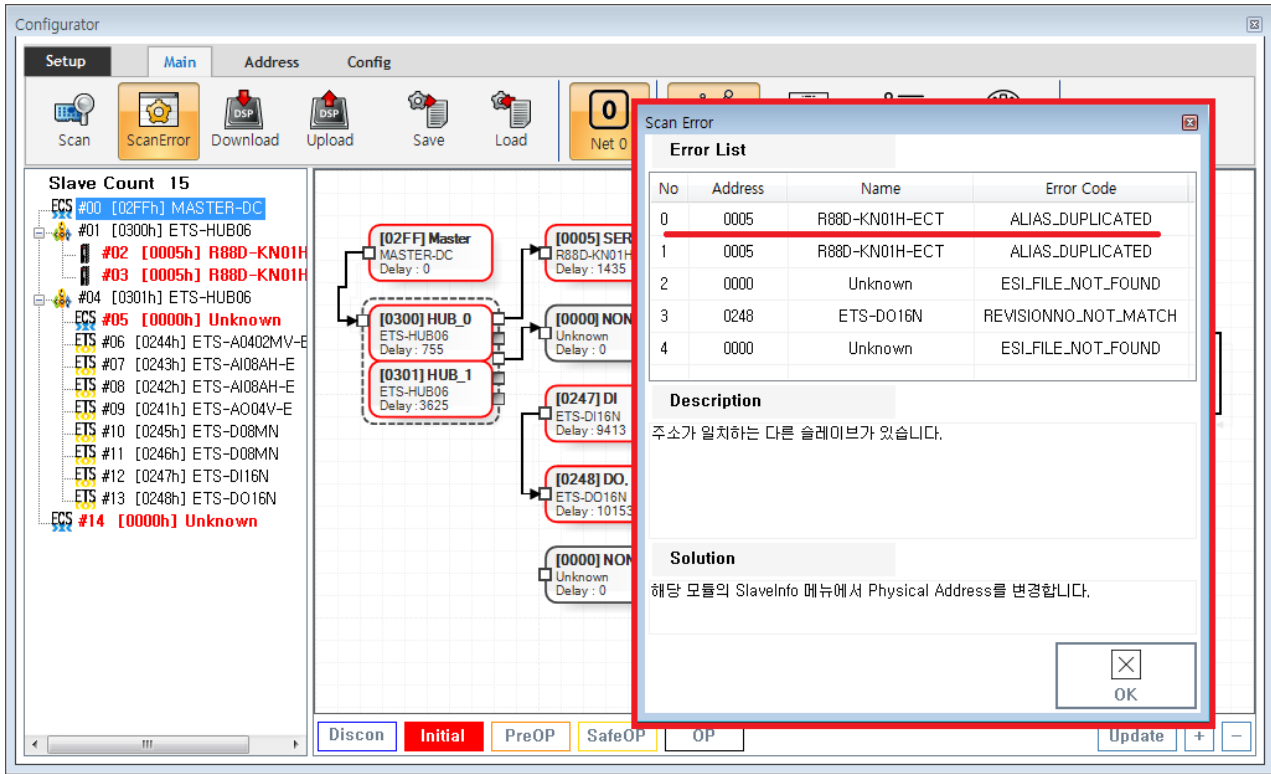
Configurator

Setup Main Address Config

Scan ScanError Download Upload Save Load

0 Net 0

Slave Count 15
#00 [02FFh] MASTER-DC
#01 [0300h] ETS-HUB06
#02 [0005h] R88D-KN01H
#03 [0005h] R88D-KN01H
#04 [0301h] ETS-HUB06
#05 [0000h] Unknown
#06 [0244h] ETS-A0402MV-E
#07 [0243h] ETS-AI08AH-E
#08 [0242h] ETS-AI08AH-E
#09 [0241h] ETS-AO04V-E
#10 [0245h] ETS-D08MN
#11 [0246h] ETS-D08MN
#12 [0247h] ETS-DI16N
#13 [0248h] ETS-DO16N
#14 [0000h] Unknown

[02FF] Master
MASTER-DC
Delay : 0

[0300] HUB_0
ETS-HUB06
Delay : 755

[0301] HUB_1
ETS-HUB06
Delay : 3625

[0005] SER
R88D-KN01H
Delay : 1435

[0000] NON
Unknown
Delay : 0

[0247] DI
ETS-DI16N
Delay : 9413

[0248] DO.
ETS-DO16N
Delay : 10153

[0000] NON
Unknown
Delay : 0

Scan Error

Error List

| No | Address | Name | Error Code |
|---|---|---|---|
| 0 | 0005 | R88D-KN01H-ECT | ALIAS_DUPLICATED |
| 1 | 0005 | R88D-KN01H-ECT | ALIAS_DUPLICATED |
| 2 | 0000 | Unknown | ESI_FILE_NOT_FOUND |
| 3 | 0248 | ETS-DO16N | REVISIONNO_NOT_MATCH |
| 4 | 0000 | Unknown | ESI_FILE_NOT_FOUND |

Description
주소가 일치하는 다른 슬레이브가 있습니다.

Solution
해당 모듈의 SlaveInfo 메뉴에서 Physical Address를 변경합니다.

OK

Discon Initial PreOP SafeOP OP

Update + −